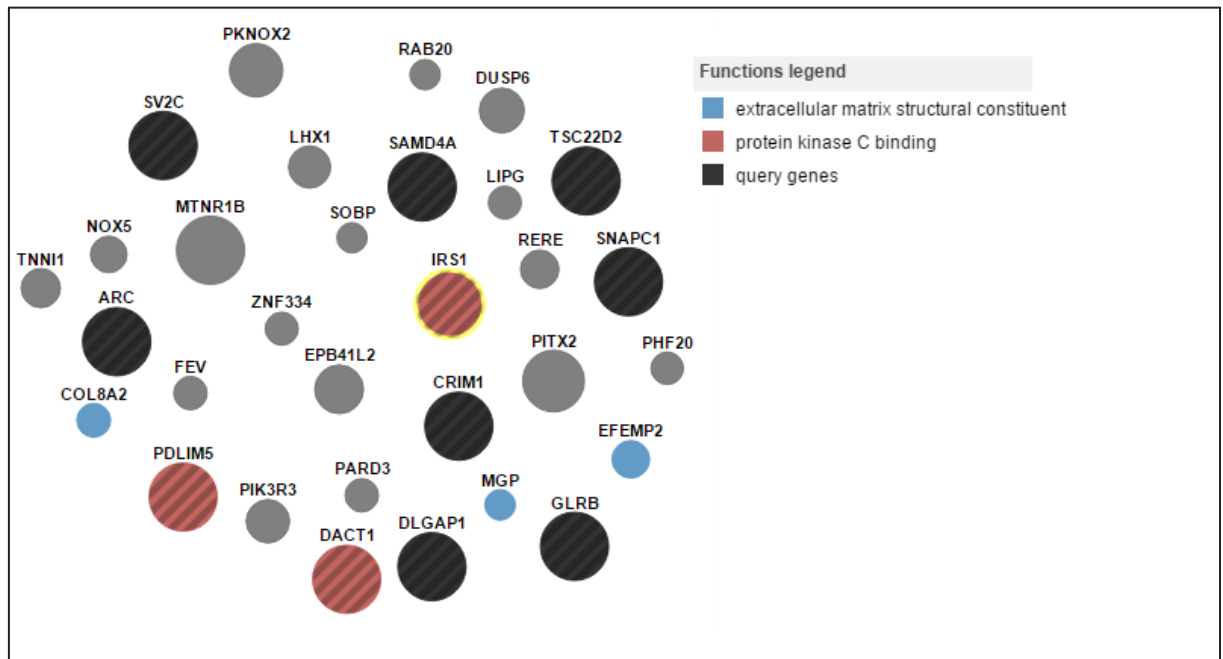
PKNOX2
RAB20
DUSP6
SV2C
LHX1
SAMD4A
TSC22D2
LIPG
MTNR1B
SOBP
NOX5
RERE
SNAPC1
IRS1
TNNI1
ARC
ZNF334
PITX2
PHF20
EPB41L2
FEV
CRIM1
COL8A2
EFEMP2
PDLIM5
PARD3
MGP
PIK3R3
GLRB
DACT1
DLGAP1

Functions legend
extracellular matrix structural constituent
protein kinase C binding
query genes